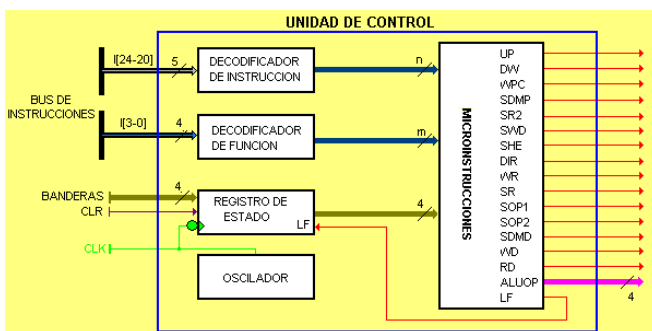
UNIDAD DE CONTROL

BUS DE INSTRUCCIONES

I[24-20]

5

DECODIFICADOR DE INSTRUCCION

n

I[3-0]

4

DECODIFICADOR DE FUNCION

m

BANDERAS

CLR

4

REGISTRO DE ESTADO

LF

4

CLK

OSCILADOR

MICROINSTRUCCIONES

UP
DW
WPC
SDMP
SR2
SWD
SHE
DIR
WR
SR
SOP1
SOP2
SDMD
WD
RD
ALUOP
LF

4